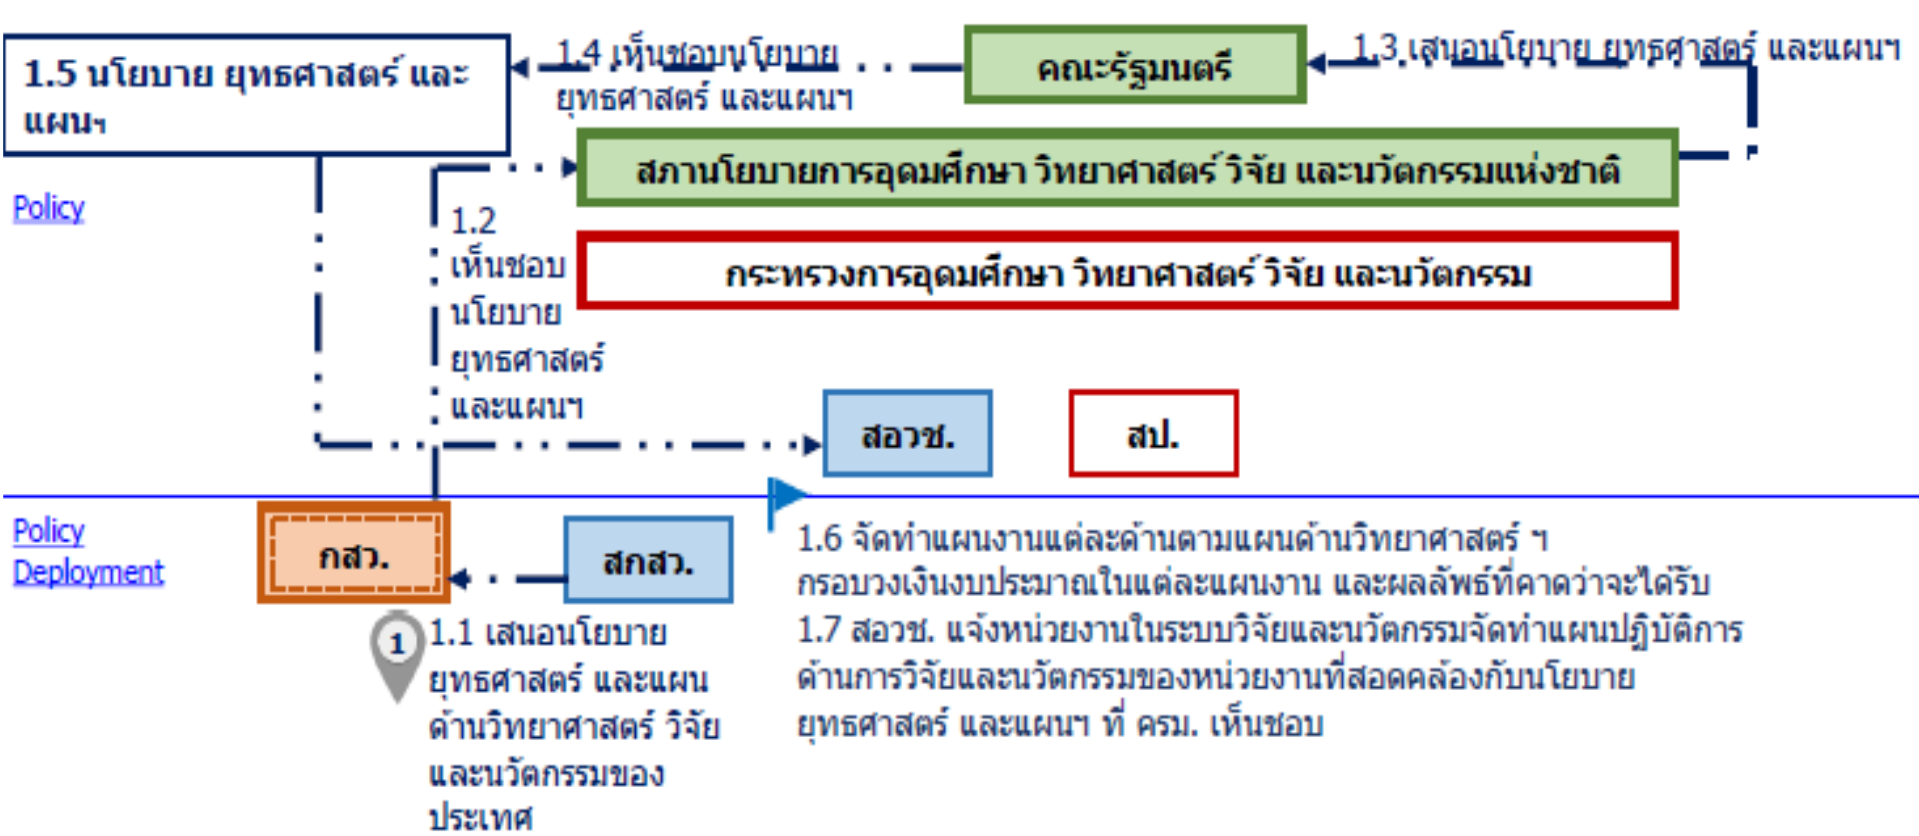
1.5 นโยบาย ยุทธศาสตร์ และแผนฯ

1.4 เห็นชอบนโยบาย ยุทธศาสตร์ และแผนฯ

คณะรัฐมนตรี

1.3 เสนอนโยบาย ยุทธศาสตร์ และแผนฯ

Policy

สภานโยบายการอุดมศึกษา วิทยาศาสตร์ วิจัย และนวัตกรรมแห่งชาติ

1.2 เห็นชอบ นโยบาย ยุทธศาสตร์ และแผนฯ

กระทรวงการอุดมศึกษา วิทยาศาสตร์ วิจัย และนวัตกรรม

สอวช.

สป.

Policy Deployment

กสว.

สกสว.

1
1.1 เสนอนโยบาย ยุทธศาสตร์ และแผนด้านวิทยาศาสตร์ วิจัย และนวัตกรรมของประเทศ

1.6 จัดทำแผนงานแต่ละด้านตามแผนด้านวิทยาศาสตร์ ฯ กรอบวงเงินงบประมาณในแต่ละแผนงาน และผลลัพธ์ที่คาดว่าจะได้รับ
1.7 สอวช. แจ้งหน่วยงานในระบบวิจัยและนวัตกรรมจัดทำแผนปฏิบัติการด้านการวิจัยและนวัตกรรมของหน่วยงานที่สอดคล้องกับนโยบาย ยุทธศาสตร์ และแผนฯ ที่ ครม. เห็นชอบ